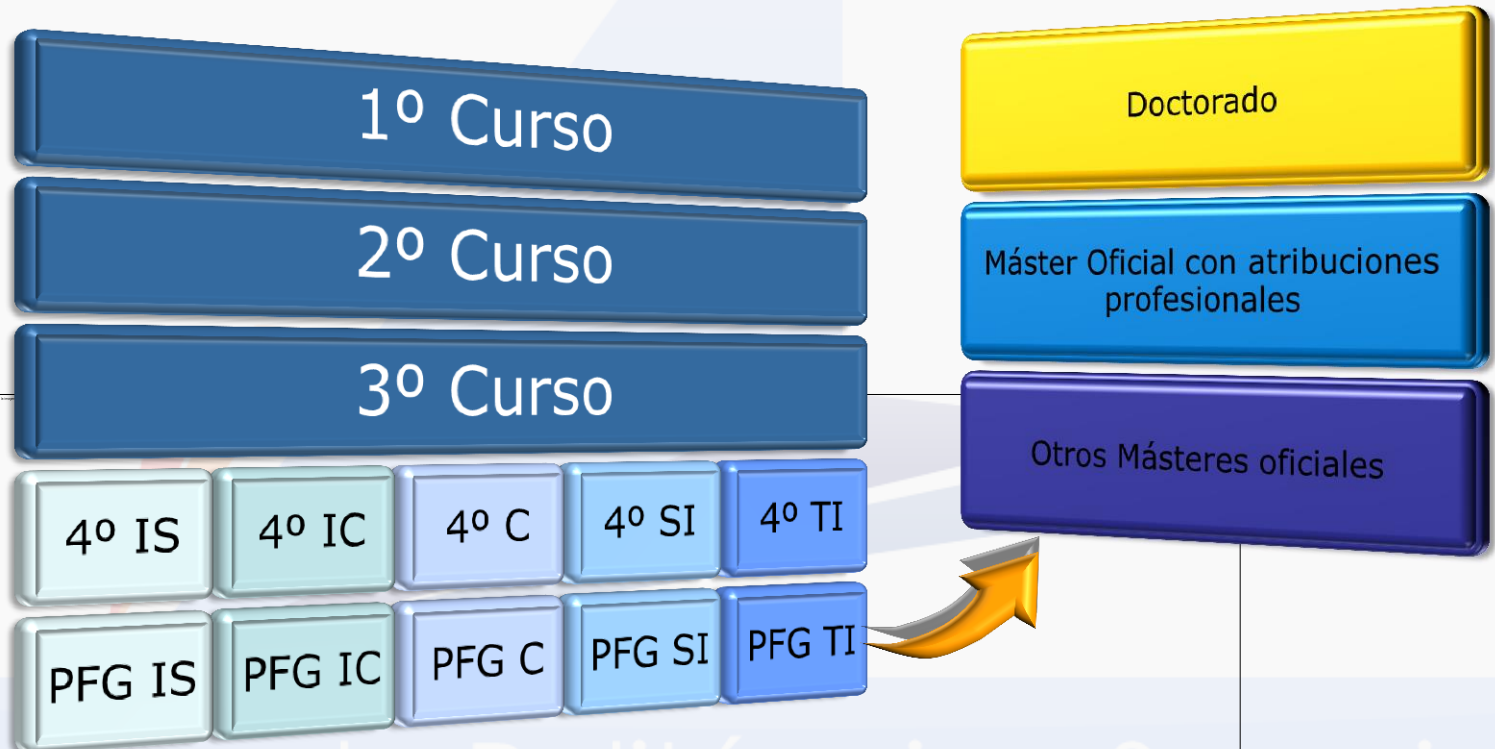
1º Curso

2º Curso

3º Curso

| 4º IS | 4º IC | 4º C | 4º SI | 4º TI |
|---|---|---|---|---|
| PFG IS | PFG IC | PFG C | PFG SI | PFG TI |

Doctorado

Máster Oficial con atribuciones profesionales

Otros Másteres oficiales